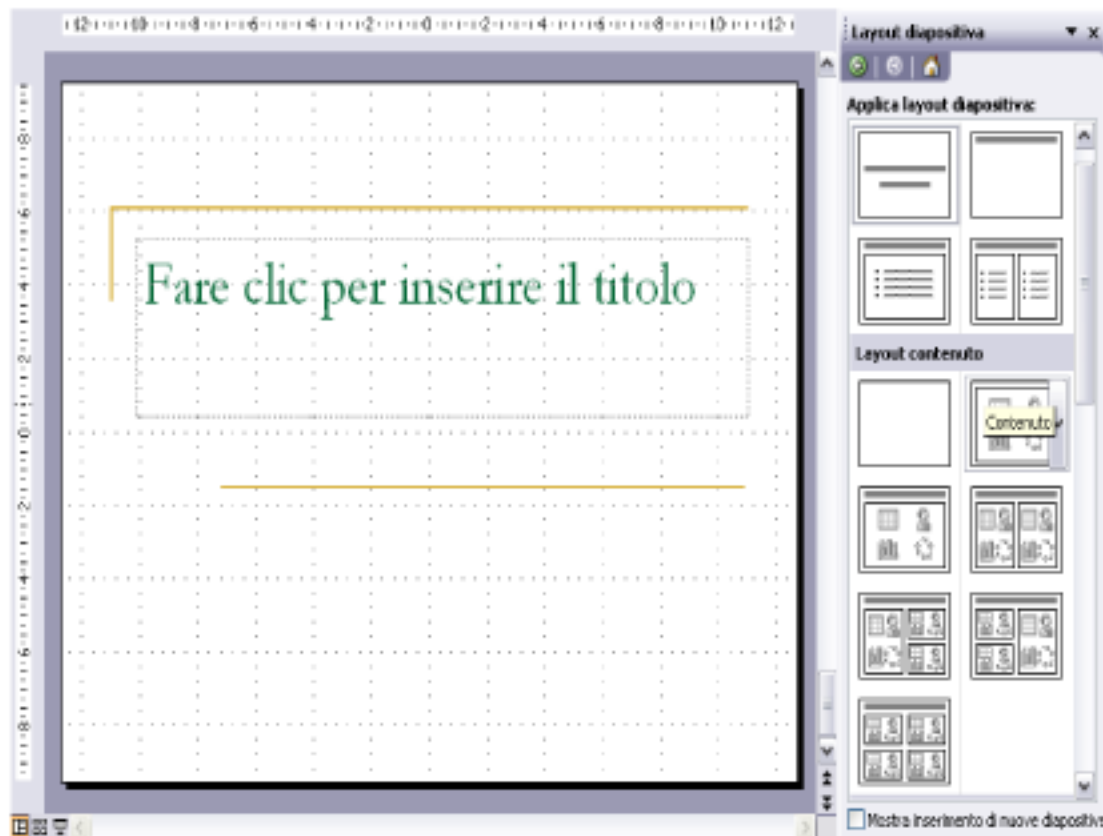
12 · 10 · 8 · 6 · 4 · 2 · 0 · 2 · 4 · 6 · 8 · 10 · 12

Fare clic per inserire il titolo

Layout diapositiva

Applica layout diapositiva:

Layout contenuto

Contenuto

Mostra inserimento di nuove diapositive